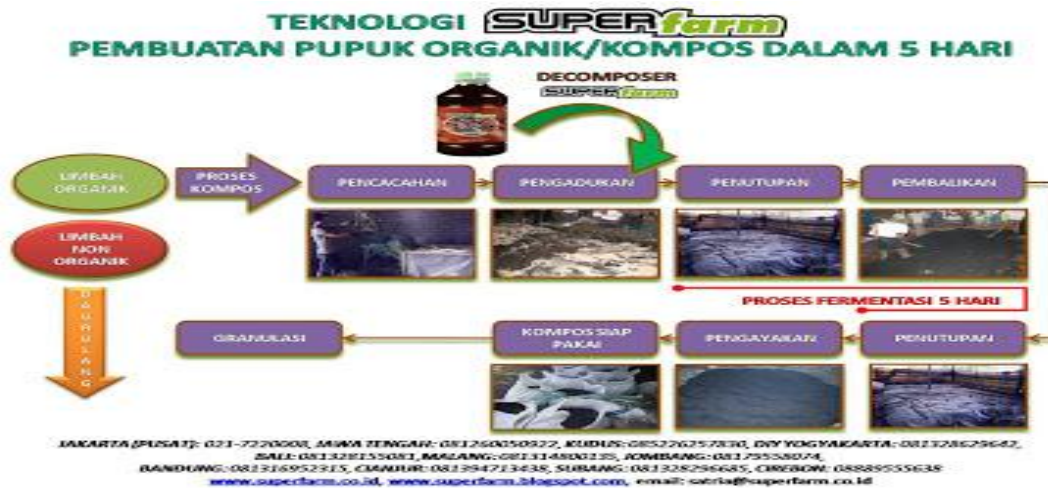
TEKNOLOGI SUPERfarm
PEMBUATAN PUPUK ORGANIK/KOMPOS DALAM 5 HARI

DECOMPOSER
SUPERfarm

LIMBAH ORGANIK

LIMBAH NON ORGANIK

D A U R U L A N G

PROSES KOMPOS

PENCACAHAN

PENGADUKAN

PENUTUPAN

PEMBALIKAN

PROSES FERMENTASI 5 HARI

GRANULASI

KOMPOS SIAP PAKAI

PENGAYAKAN

PENUTUPAN

JAKARTA (PUSAT): 021-7220008, JAWA TENGAH: 081260050322, KUDUS: 085226257830, DIY YOGYAKARTA: 081328629642, BALI: 081328155081, MALANG: 081314880135, JOMBANG: 08175558074, BANDUNG: 081316952315, CIANJUR: 081394713438, SUBANG: 081328296685, CIREBON: 08889555638
www.superfarm.co.id, www.superfarm.blogspot.com, email: satria@superfarm.co.id